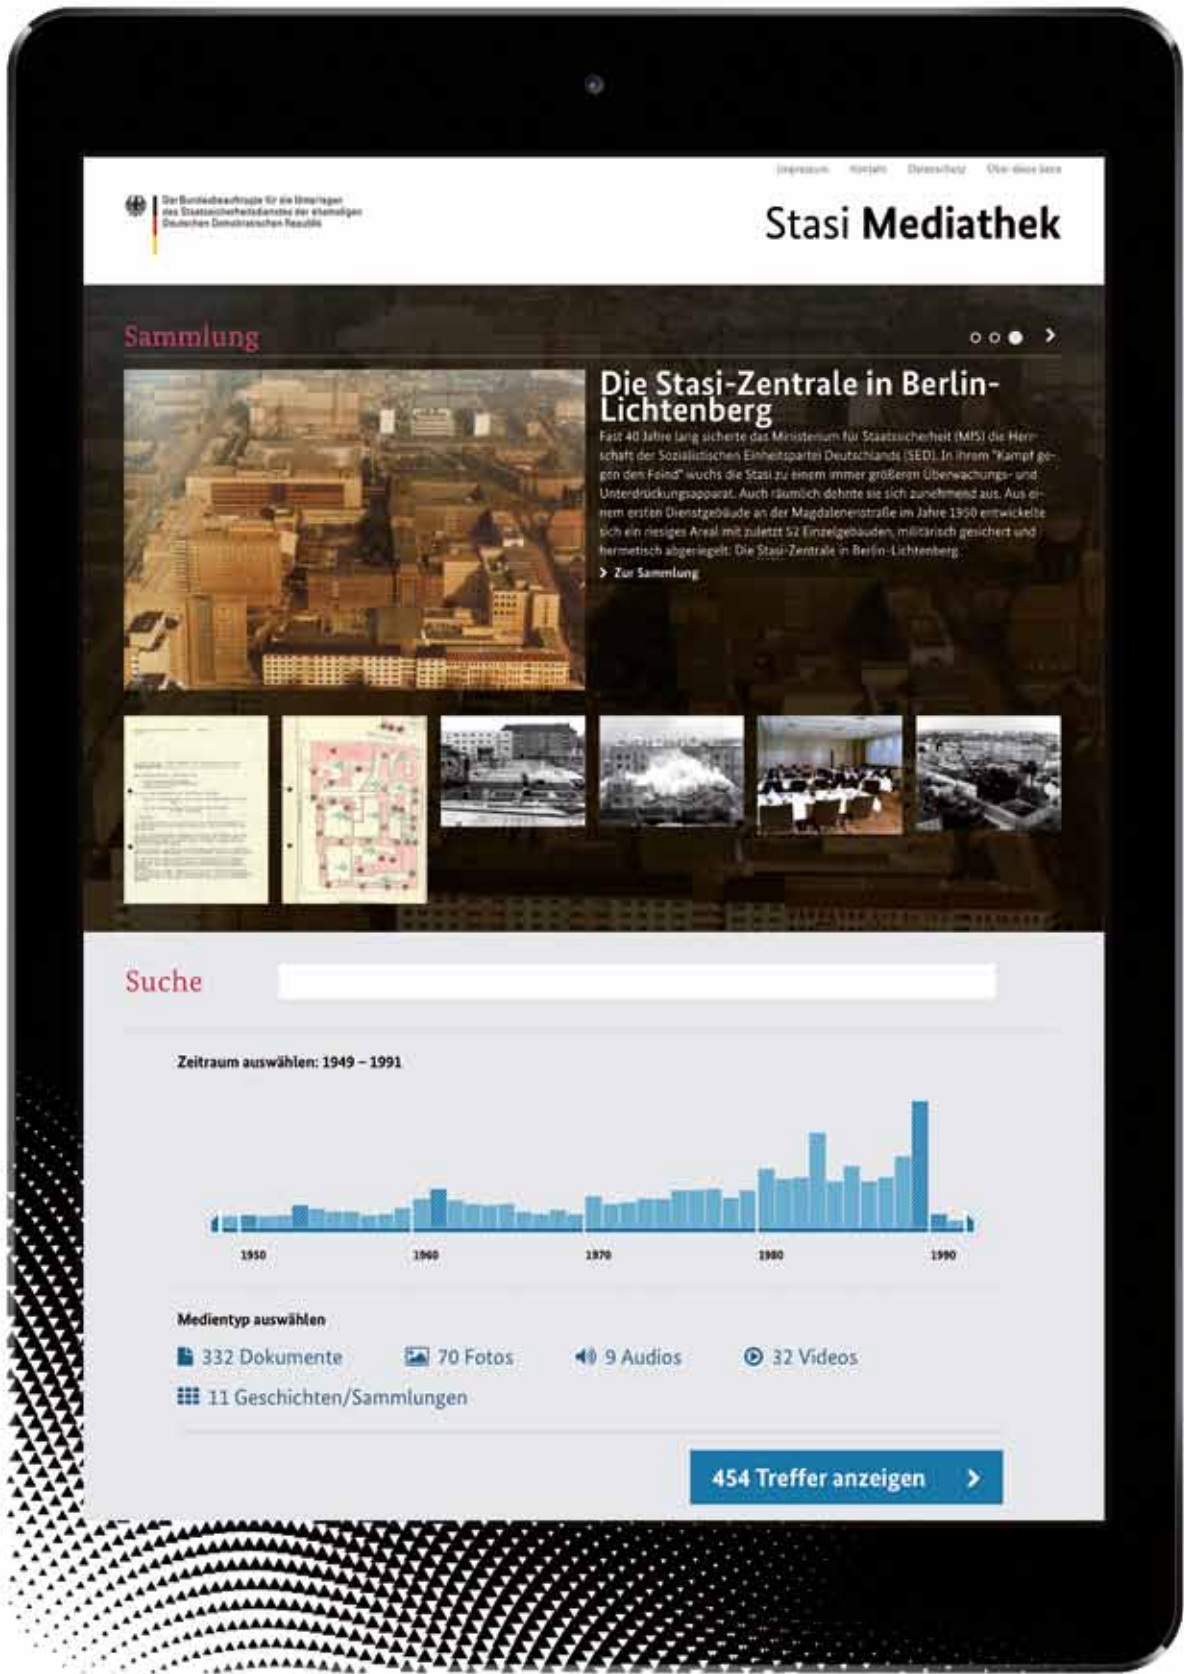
Impressum Kontakt Datenschutz Über diese Seite

Der Bundesbeauftragte für die Unterlagen des Staatssicherheitsdienstes der ehemaligen Deutschen Demokratischen Republik

Stasi Mediathek

Sammlung

Die Stasi-Zentrale in Berlin-Lichtenberg

Fast 40 Jahre lang sicherte das Ministerium für Staatssicherheit (MfS) die Herrschaft der Sozialistischen Einheitspartei Deutschlands (SED). In ihrem "Kampf gegen den Feind" wuchs die Stasi zu einem immer größeren Überwachungs- und Unterdrückungsapparat. Auch räumlich dehnte sie sich zunehmend aus. Aus einem ersten Dienstgebäude an der Magdalenenstraße im Jahre 1950 entwickelte sich ein riesiges Areal mit zuletzt 52 Einzelgebäuden, militärisch gesichert und hermetisch abgeriegelt: Die Stasi-Zentrale in Berlin-Lichtenberg.

Zur Sammlung

Suche

Zeitraum auswählen: 1949 – 1991

1950 1960 1970 1980 1990

Medientyp auswählen

332 Dokumente 70 Fotos 9 Audios 32 Videos

11 Geschichten/Sammlungen

454 Treffer anzeigen